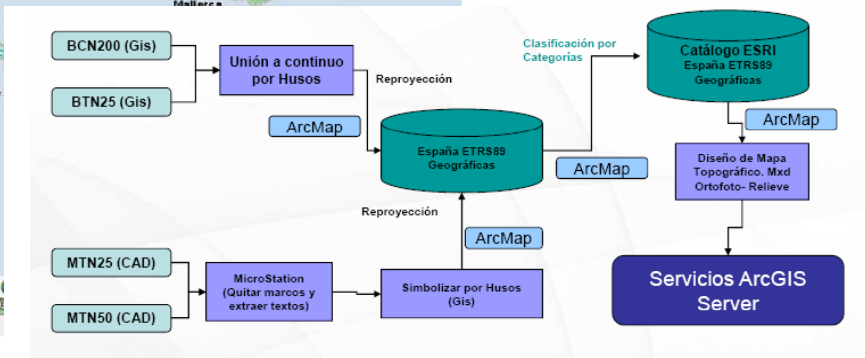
Mallorca

BCN200 (Gis)

BTN25 (Gis)

Unión a continuo por Husos

Reproyección

ArcMap

España ETRS89 Geográficas

Clasificación por Categorías

Catálogo ESRI España ETRS89 Geográficas

ArcMap

ArcMap

Diseño de Mapa Topográfico. Mxd Ortofoto- Relieve

Reproyección

ArcMap

MTN25 (CAD)

MTN50 (CAD)

MicroStation (Quitar marcos y extraer textos)

Simbolizar por Husos (Gis)

Servicios ArcGIS Server